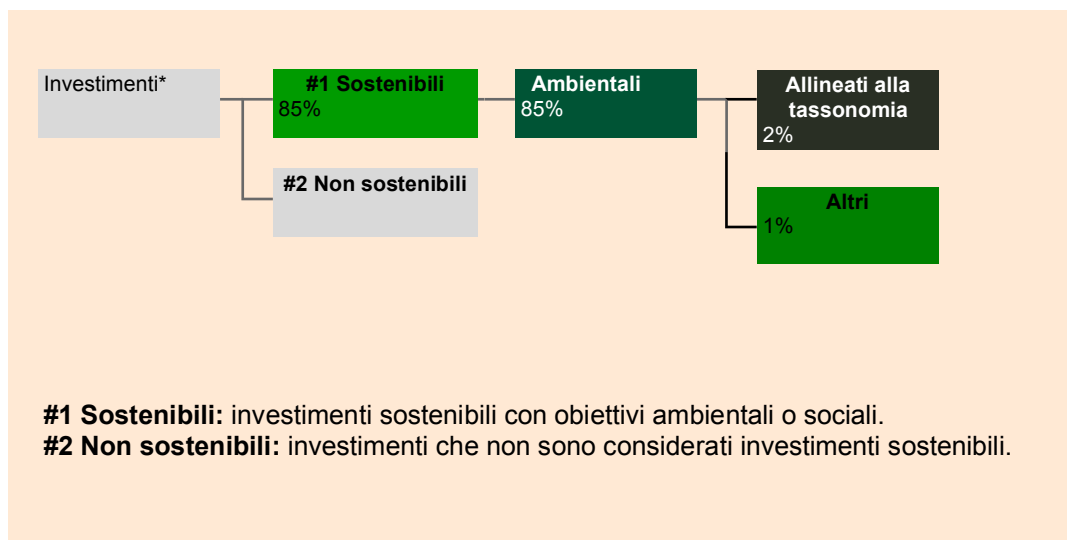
Investimenti*

#1 Sostenibili
85%

#2 Non sostenibili

Ambientali
85%

Allineati alla tassonomia
2%

Altri
1%

**#1 Sostenibili:** investimenti sostenibili con obiettivi ambientali o sociali.
**#2 Non sostenibili:** investimenti che non sono considerati investimenti sostenibili.